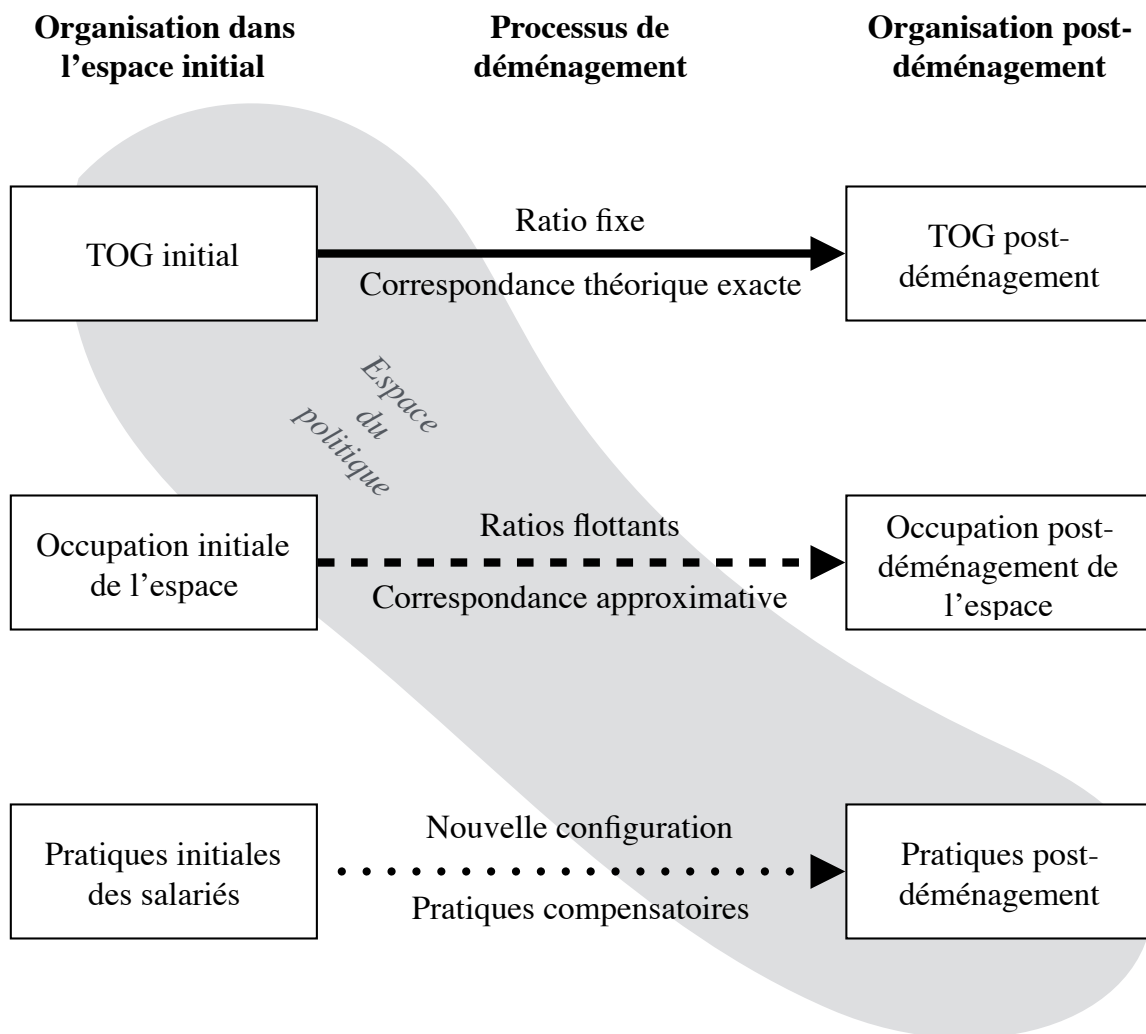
**Organisation dans l'espace initial**

**Processus de déménagement**

**Organisation post-déménagement**

TOG initial

Ratio fixe

Correspondance théorique exacte

TOG post-déménagement

Espace du politique

Occupation initiale de l'espace

Ratios flottants

Correspondance approximative

Occupation post-déménagement de l'espace

Pratiques initiales des salariés

Nouvelle configuration

Pratiques compensatoires

Pratiques post-déménagement